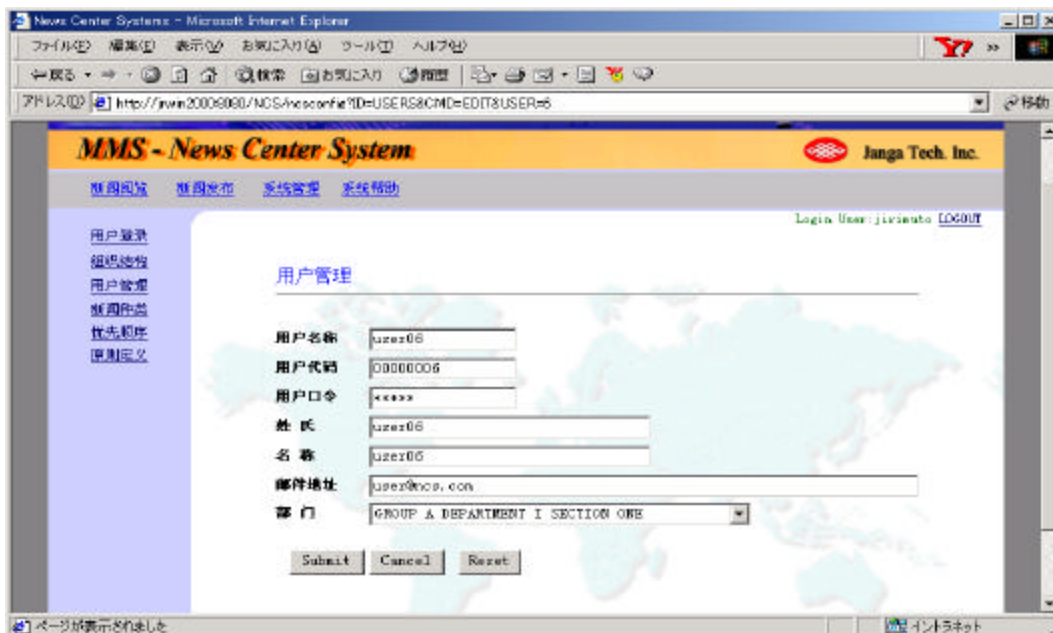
News Center Systems - Microsoft Internet Explorer

ファイル(F) 編集(E) 表示(V) お気に入り(A) ツール(T) ヘルプ(H)

← 戻る · → · 検索 お気に入り 履歴

アドレス(D) http://jrwin20009080/NCS/ncsconfig?ID=USERS&CMD=EDIT&USER=6 移動

MMS - News Center System

Janga Tech. Inc.

新闻阅览 新闻发布 系统管理 系统帮助

Login User:jirimuto LOGOUT

用户登录
组织结构
用户管理
新闻种类
优先顺序
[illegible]

用户管理

用户名称 user06
用户代码 00000006
用户口令 *****
姓 氏 user06
名 称 user06
邮件地址 user@ncs.com
部 门 GROUP A DEPARTMENT I SECTION ONE

Submit Cancel Reset

ページが表示されました

イントラネット